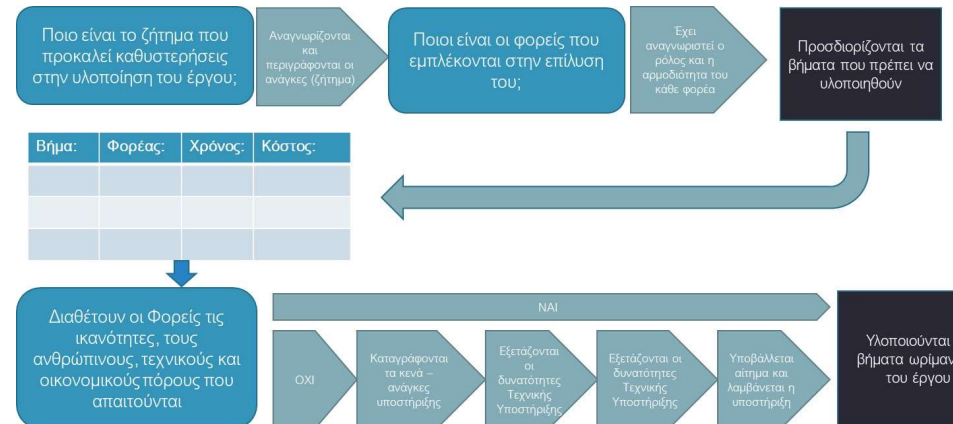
Ποιο είναι το ζήτημα που προκαλεί καθυστερήσεις στην υλοποίηση του έργου;

Αναγνωρίζονται και περιγράφονται οι ανάγκες (ζήτημα)

Ποιοι είναι οι φορείς που εμπλέκονται στην επίλυση του;

Έχει αναγνωριστεί ο ρόλος και η αρμοδιότητα του κάθε φορέα

Προσδιορίζονται τα βήματα που πρέπει να υλοποιηθούν

| Βήμα: | Φορέας: | Χρόνος: | Κόστος: |
|---|---|---|---|
| | | | |
| | | | |
| | | | |

Διαθέτουν οι Φορείς τις ικανότητες, τους ανθρώπινους, τεχνικούς και οικονομικούς πόρους που απαιτούνται

ΝΑΙ

ΟΧΙ

Καταγράφονται τα κενά – ανάγκες υποστήριξης

Εξετάζονται οι δυνατότητες Τεχνικής Υποστήριξης

Εξετάζονται οι δυνατότητες Τεχνικής Υποστήριξης

Υποβάλλεται αίτημα και λαμβάνεται η υποστήριξη

Υλοποιούνται βήματα ωρίμαν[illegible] του έργου